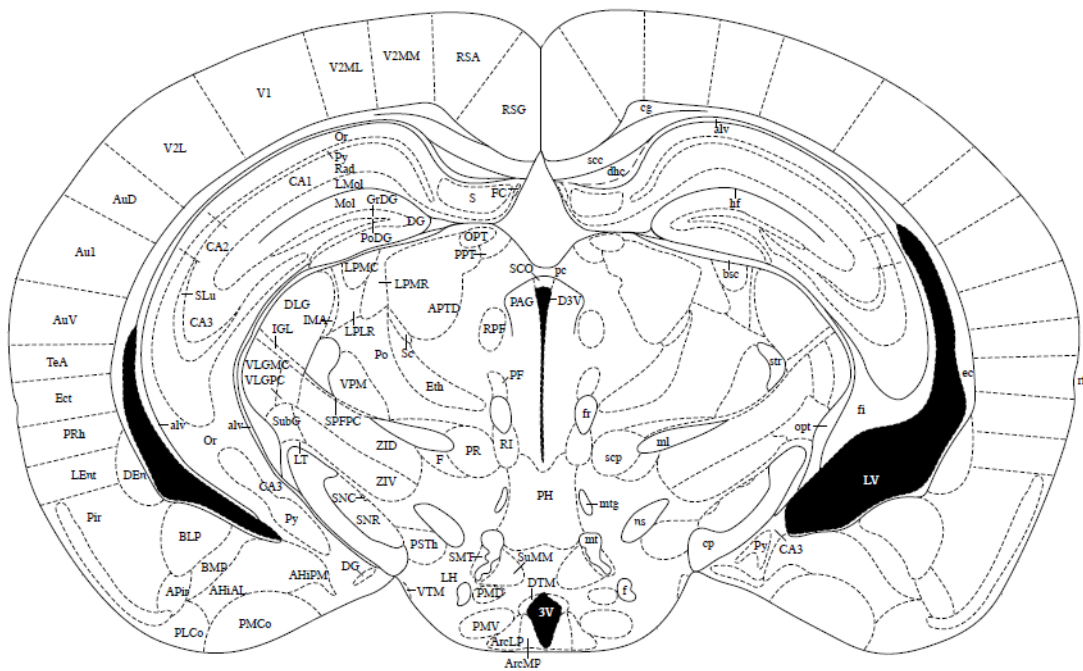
V2ML
V2MM
RSA
V1
RSG
cg
alv
V2L
Or
Py
Rad
LMol
CA1
scc
dhc
AuD
Mol
GrDG
DG
S
FC
hf
CA2
PoDG
OPT
PPT
Au1
LPMC
SCO
pc
bsc
SLu
LPMR
PAG
D3V
AuV
CA3
DLG
APTD
IGL
IMA
LPLR
RPF
TeA
Po
Sc
VLGMC
VLGPC
str
ec
Eth
PF
VPM
Ect
alv
alv
SubG
SPFPC
fr
fi
PRh
Or
opt
ZID
RI
ml
PR
scp
F
LT
LEnt
DEn
ZIV
LV
CA3
SNC
PH
mtg
Pir
Py
SNR
ns
BLP
PSTh
mt
cp
Py
CA3
SMT
SuMM
BMP
DG
AHiPM
LH
DTM
APir
AHiAL
VTM
PMD
f
3V
PLCo
PMCo
PMV
ArcLP
ArcMP